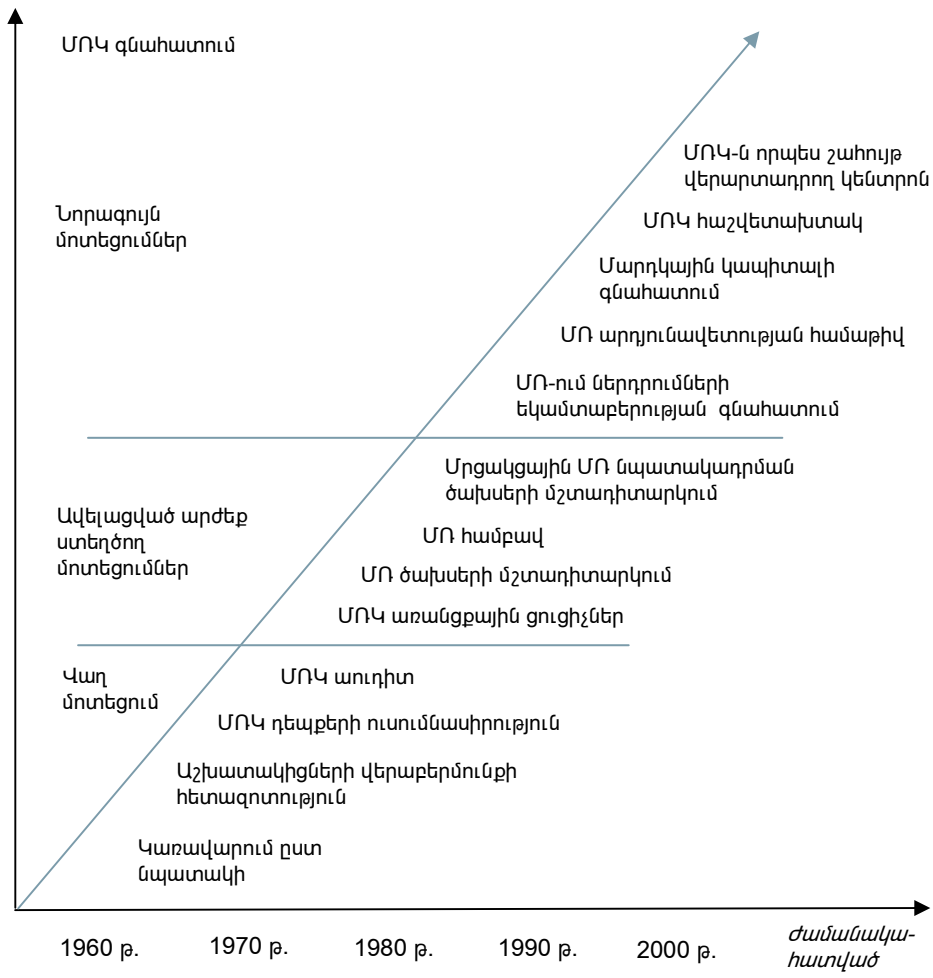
ՄՌԿ գնահատում

Նորագույն մոտեցումներ

ՄՌԿ-ն որպես շահույթ վերարտադրող կենտրոն

ՄՌԿ հաշվետախտակ

Մարդկային կապիտալի գնահատում

ՄՌ արդյունավետության համաթիվ

ՄՌ-ում ներդրումների եկամտաբերության գնահատում

Ավելացված արժեք ստեղծող մոտեցումներ

Մրցակցային ՄՌ նպատակադրման ծախսերի մշտադիտարկում

ՄՌ համբավ

ՄՌ ծախսերի մշտադիտարկում

ՄՌԿ առանցքային ցուցիչներ

Վաղ մոտեցում

ՄՌԿ աուդիտ

ՄՌԿ դեպքերի ուսումնասիրություն

Աշխատակիցների վերաբերմունքի հետազոտություն

Կառավարում ըստ նպատակի

1960 թ. 1970 թ. 1980 թ. 1990 թ. 2000 թ. ժամանակահատված